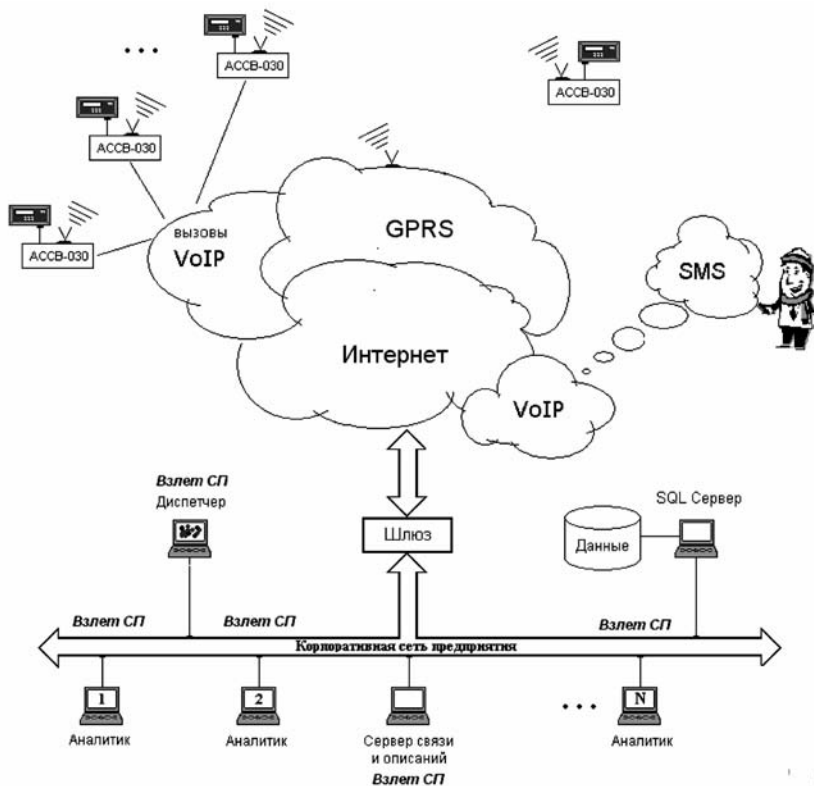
...

АССВ-030

АССВ-030

АССВ-030

АССВ-030

вызовы
VoIP

GPRS

SMS

Интернет

VoIP

Взлет СП
Диспетчер

Шлюз

SQL Сервер

Данные

Взлет СП

Взлет СП

Взлет СП

Корпоративная сеть предприятия

1
Аналитик

2
Аналитик

Сервер связи
и описаний
Взлет СП

...

N
Аналитик